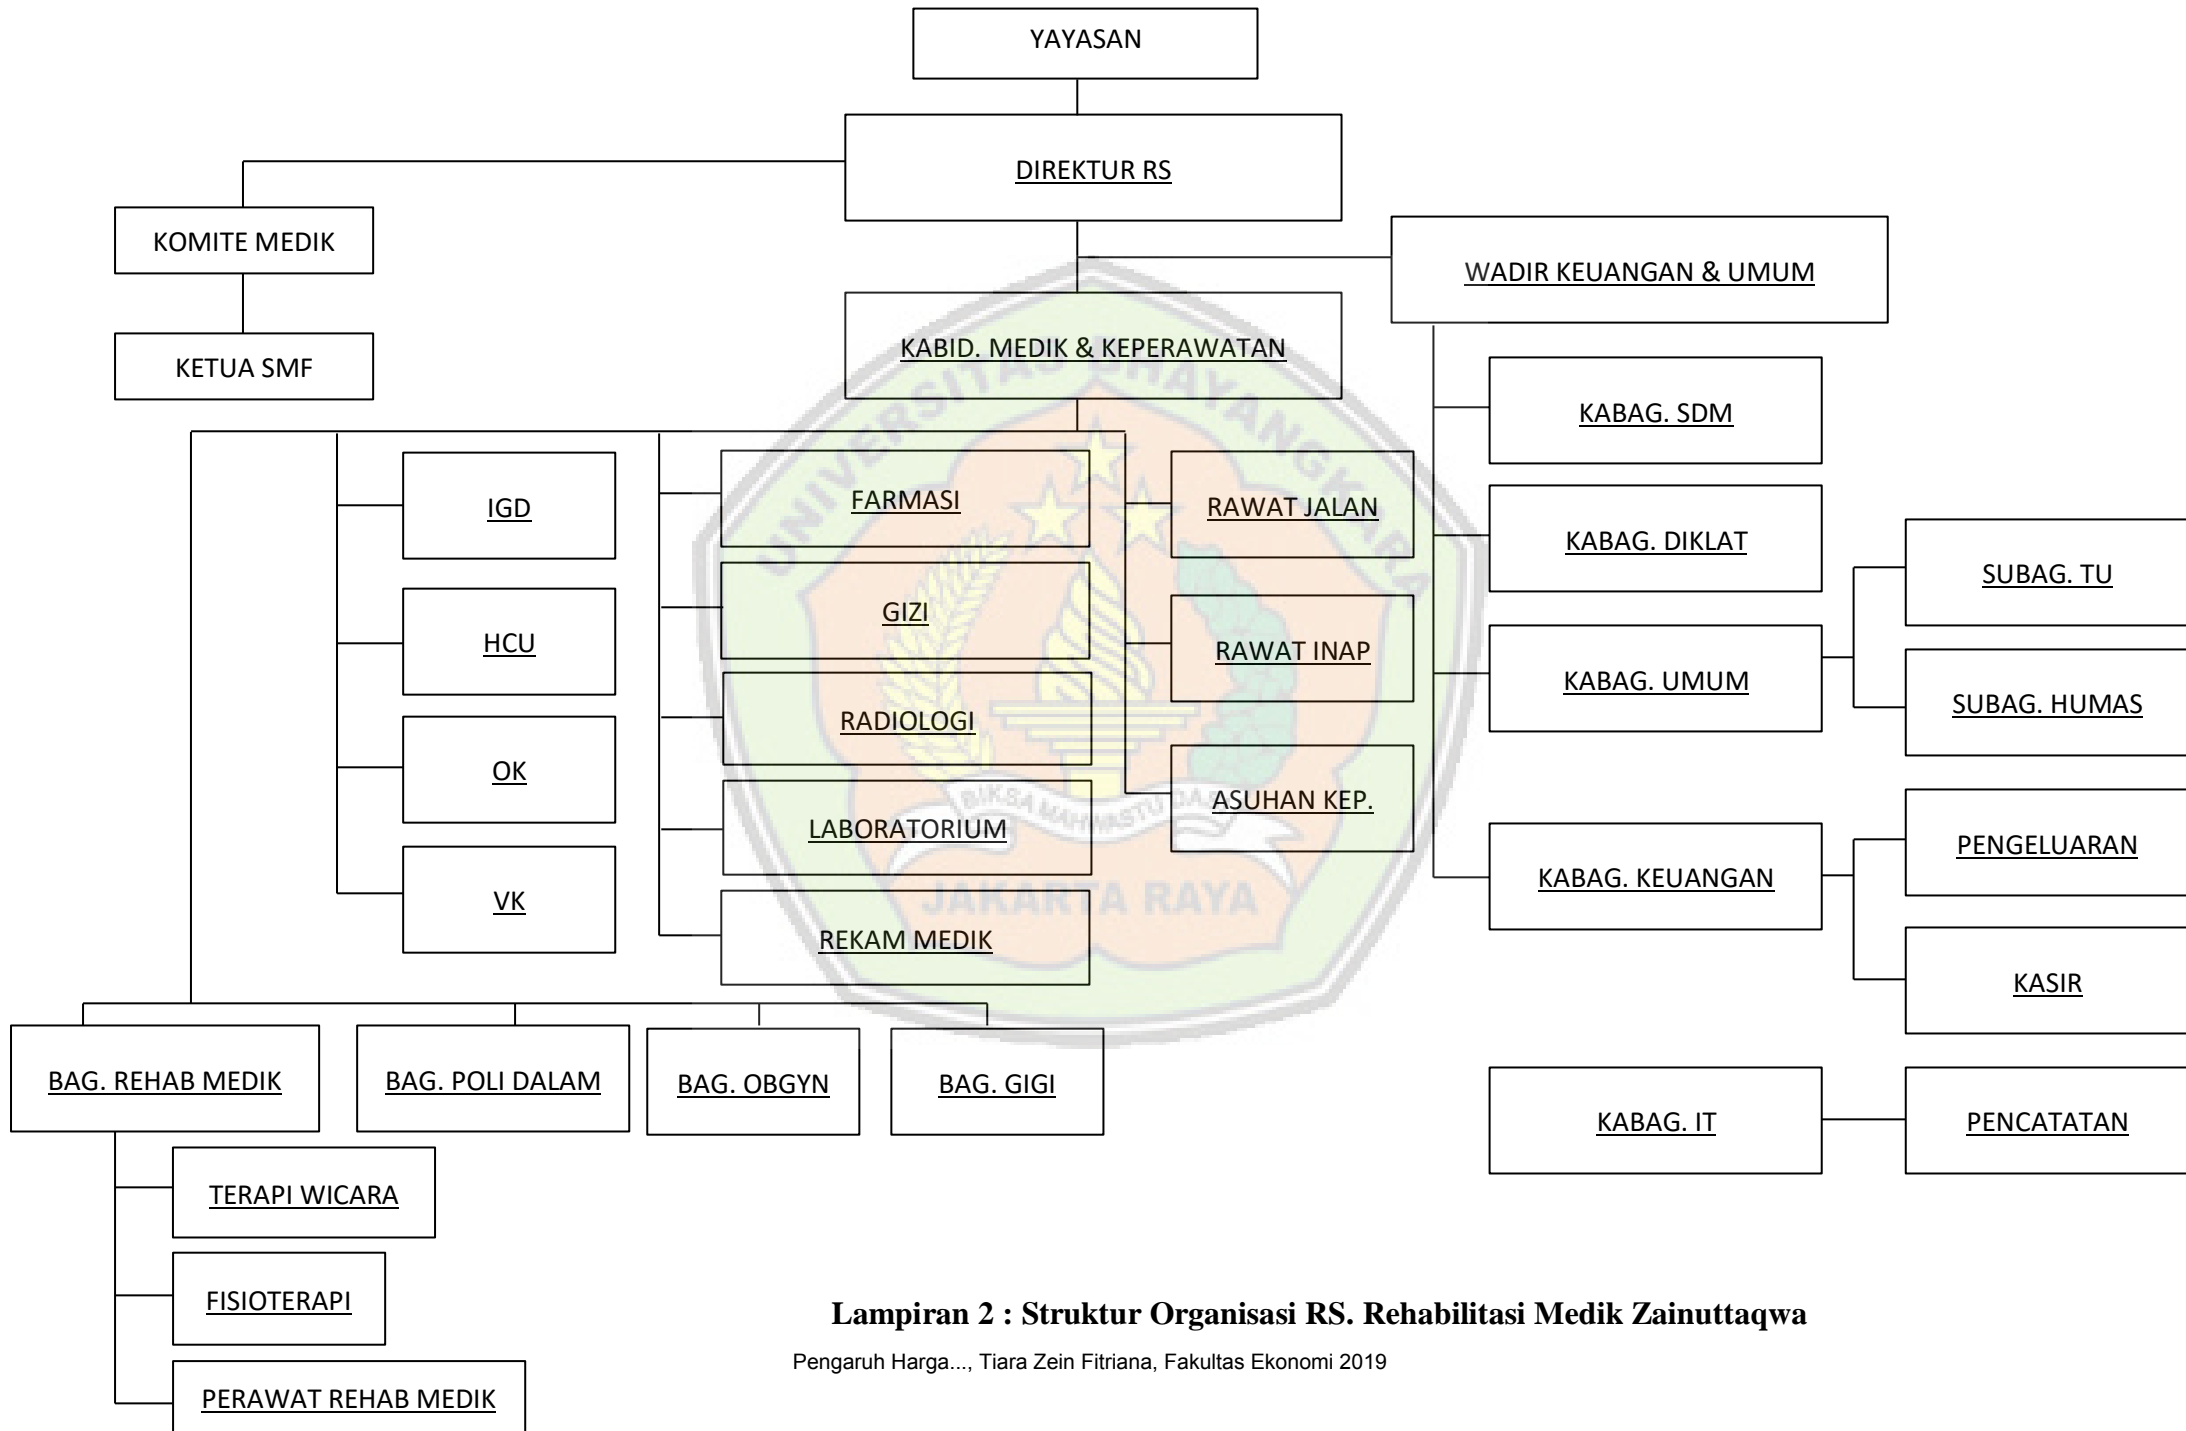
YAYASAN

DIREKTUR RS

KOMITE MEDIK

KETUA SMF

WADIR KEUANGAN & UMUM

KABID. MEDIK & KEPERAWATAN

KABAG. SDM

IGD

FARMASI

RAWAT JALAN

KABAG. DIKLAT

SUBAG. TU

HCU

GIZI

RAWAT INAP

KABAG. UMUM

SUBAG. HUMAS

RADIOLOGI

OK

LABORATORIUM

ASUHAN KEP.

PENGELUARAN

KABAG. KEUANGAN

VK

REKAM MEDIK

KASIR

BAG. REHAB MEDIK

BAG. POLI DALAM

BAG. OBGYN

BAG. GIGI

KABAG. IT

PENCATATAN

TERAPI WICARA

FISIOTERAPI

PERAWAT REHAB MEDIK

UNIVERSITAS BHAYANGKARA
BIKSA MAHASTU DARMA
JAKARTA RAYA

**Lampiran 2 : Struktur Organisasi RS. Rehabilitasi Medik Zainuttaqwa**

Pengaruh Harga..., Tiara Zein Fitriana, Fakultas Ekonomi 2019